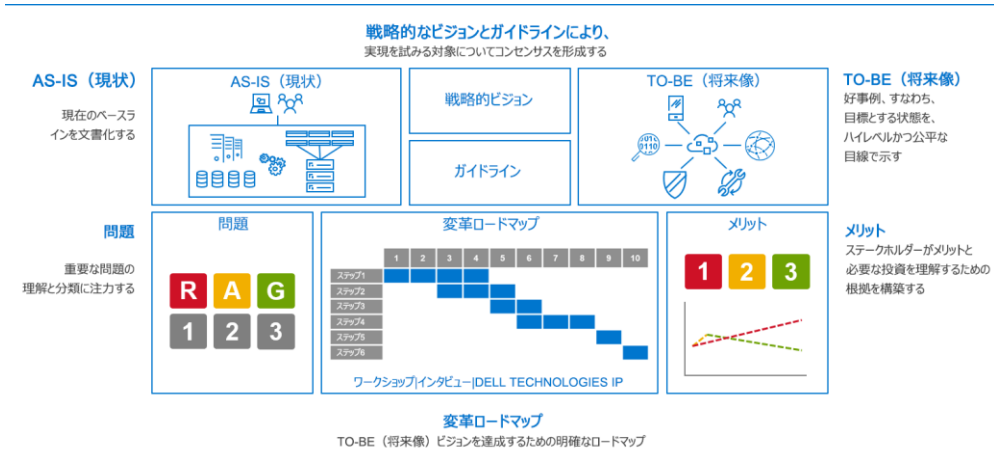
戦略的なビジョンとガイドラインにより、
実現を試みる対象についてコンセンサスを形成する

AS-IS（現状）

現在のベースラインを文書化する

AS-IS（現状）

戦略的ビジョン

ガイドライン

TO-BE（将来像）

0101 0110

TO-BE（将来像）

好事例、すなわち、目標とする状態を、ハイレベルかつ公平な目線で示す

問題

重要な問題の理解と分類に注力する

問題

R A G

1 2 3

変革ロードマップ

| | 1 | 2 | 3 | 4 | 5 | 6 | 7 | 8 | 9 | 10 |
|---|---|---|---|---|---|---|---|---|---|---|
| ステップ1 | | | | | | | | | | |
| ステップ2 | | | | | | | | | | |
| ステップ3 | | | | | | | | | | |
| ステップ4 | | | | | | | | | | |
| ステップ5 | | | | | | | | | | |
| ステップ6 | | | | | | | | | | |

ワークショップ|インタビュー|DELL TECHNOLOGIES IP

メリット

1 2 3

メリット

ステークホルダーがメリットと必要な投資を理解するための根拠を構築する

変革ロードマップ
TO-BE（将来像）ビジョンを達成するための明確なロードマップ